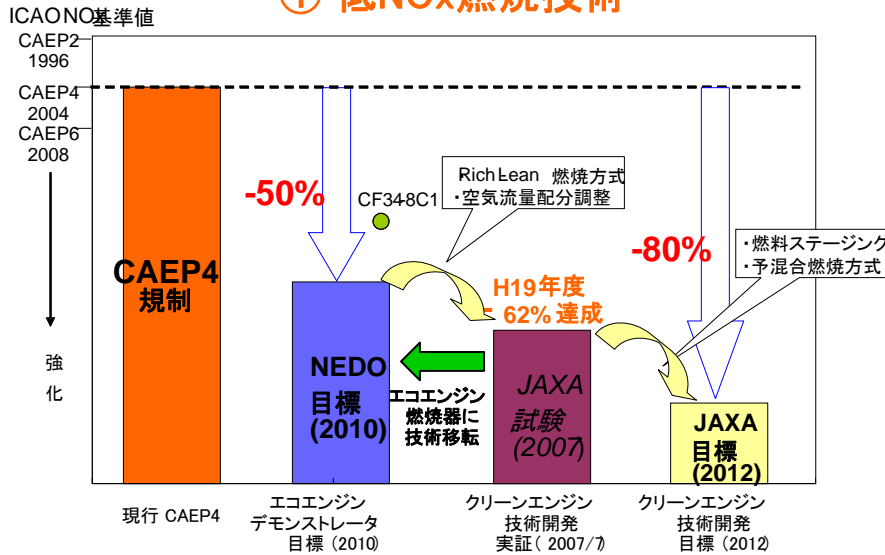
① 低NOx燃焼技術

ICAO NOx基準値

CAEP2 1996

CAEP4 2004

CAEP6 2008

強化

CAEP4 規制

-50%

CF34-8C1

Rich-Lean 燃焼方式
・空気流量配分調整

NEDO 目標 (2010)

エコエンジン燃焼器に技術移転

H19年度 62% 達成

JAXA 試験 (2007)

-80%

・燃料ステージング
・予混合燃焼方式

JAXA 目標 (2012)

現行 CAEP4

エコエンジン デモンストレータ 目標（2010）

クリーンエンジン 技術開発 実証（2007/7）

クリーンエンジン 技術開発 目標（2012）